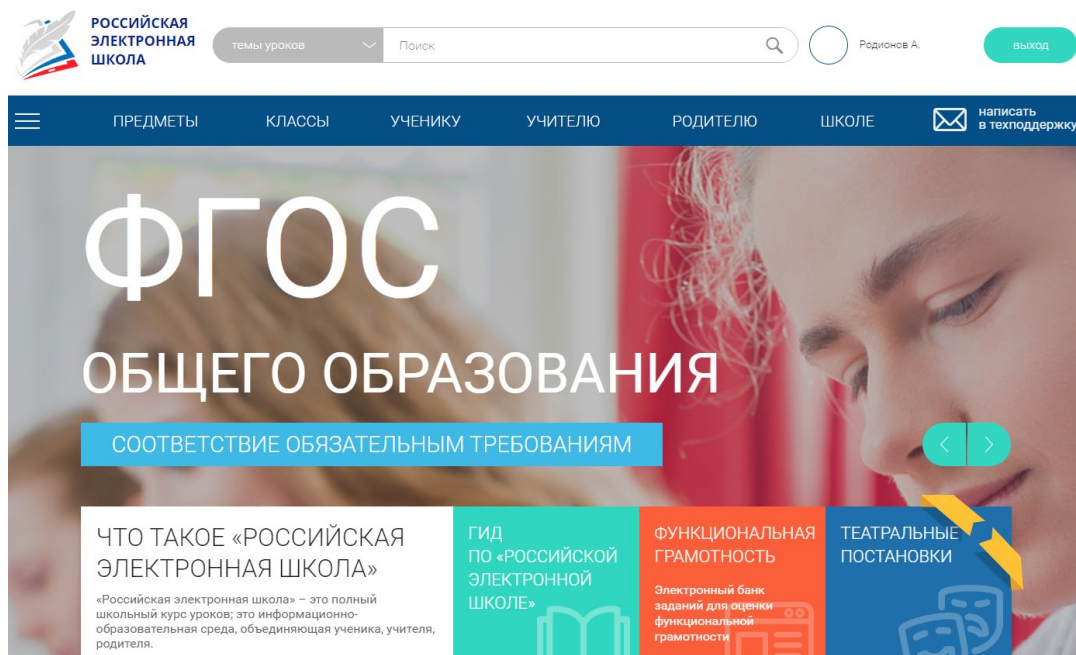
РОССИЙСКАЯ ЭЛЕКТРОННАЯ ШКОЛА

темы уроков

Поиск

Родионов А.

выход

ПРЕДМЕТЫ

КЛАССЫ

УЧЕНИКУ

УЧИТЕЛЮ

РОДИТЕЛЮ

ШКОЛЕ

написать в техподдержку

ФГОС

ОБЩЕГО ОБРАЗОВАНИЯ

СООТВЕТСТВИЕ ОБЯЗАТЕЛЬНЫМ ТРЕБОВАНИЯМ

ЧТО ТАКОЕ «РОССИЙСКАЯ ЭЛЕКТРОННАЯ ШКОЛА»

«Российская электронная школа» – это полный школьный курс уроков; это информационно-образовательная среда, объединяющая ученика, учителя, родителя.

ГИД ПО «РОССИЙСКОЙ ЭЛЕКТРОННОЙ ШКОЛЕ»

ФУНКЦИОНАЛЬНАЯ ГРАМОТНОСТЬ

Электронный банк заданий для оценки функциональной грамотности

ТЕАТРАЛЬНЫЕ ПОСТАНОВКИ